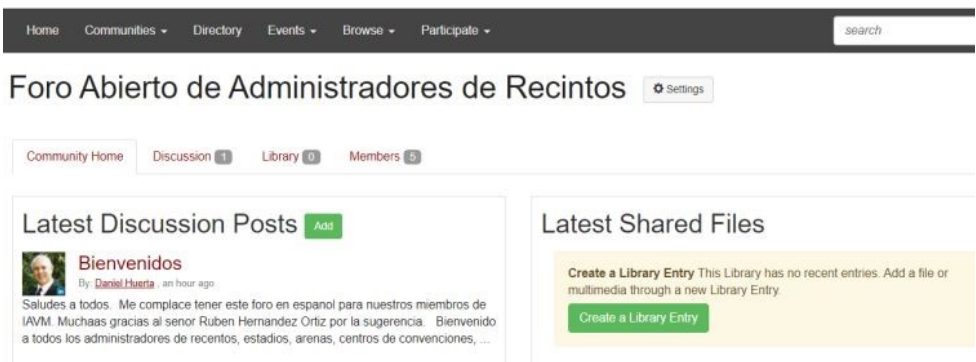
Home Communities ▾ Directory Events ▾ Browse ▾ Participate ▾

search

Foro Abierto de Administradores de Recintos

Settings

Community Home Discussion 1 Library 0 Members 5

Latest Discussion Posts Add

Bienvenidos

By: Daniel Huerta , an hour ago

Saludes a todos. Me complace tener este foro en espanol para nuestros miembros de IAVM. Muchaas gracias al senor Ruben Hernandez Ortiz por la sugerencia. Bienvenido a todos los administradores de recentos, estadios, arenas, centros de convenciones, ...

Latest Shared Files

Create a Library Entry This Library has no recent entries. Add a file or multimedia through a new Library Entry.

Create a Library Entry